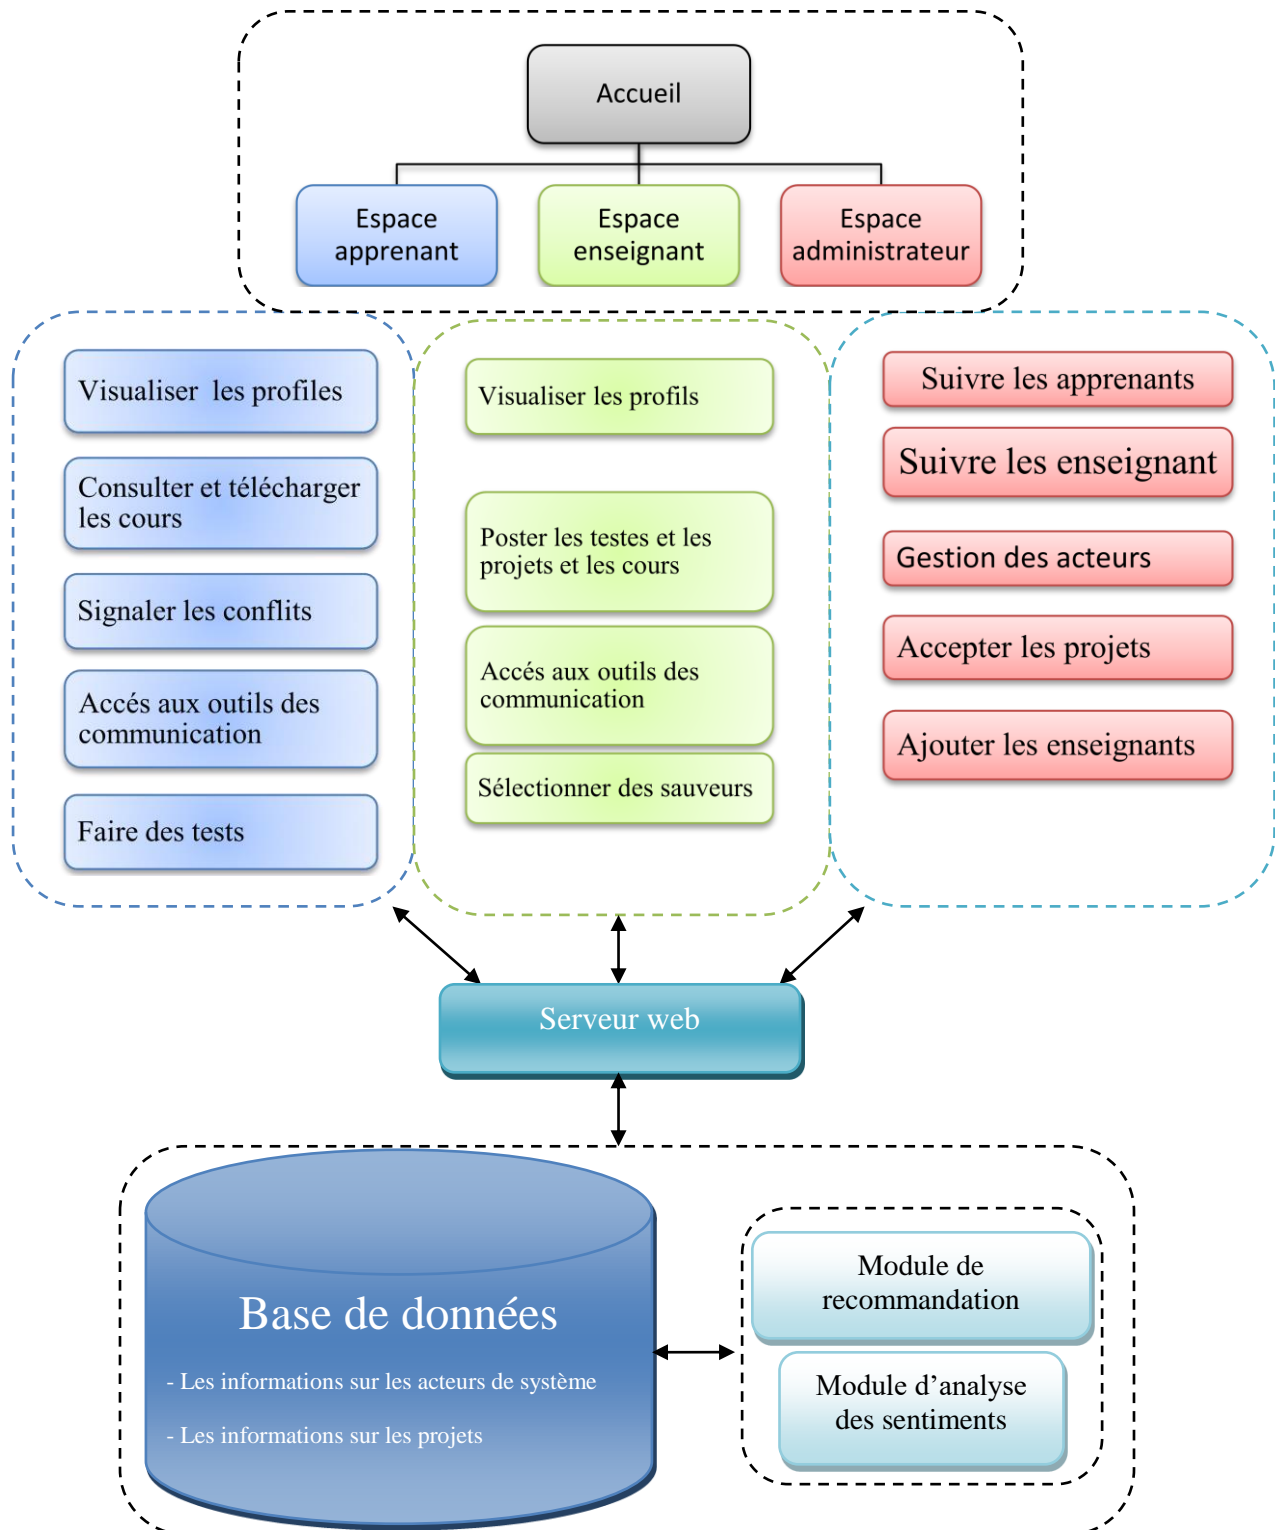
Accueil

Espace apprenant

Espace enseignant

Espace administrateur

Visualiser  les profiles

Consulter et télécharger les cours

Signaler les conflits

Accés aux outils des communication

Faire des tests

Visualiser les profils

Poster les testes et les projets et les cours

Accés aux outils des communication

Sélectionner des sauveurs

Suivre les apprenants

Suivre les enseignant

Gestion des acteurs

Accepter les projets

Ajouter les enseignants

Serveur web

Base de données

- Les informations sur les acteurs de système

- Les informations sur les projets

Module de recommandation

Module d'analyse des sentiments